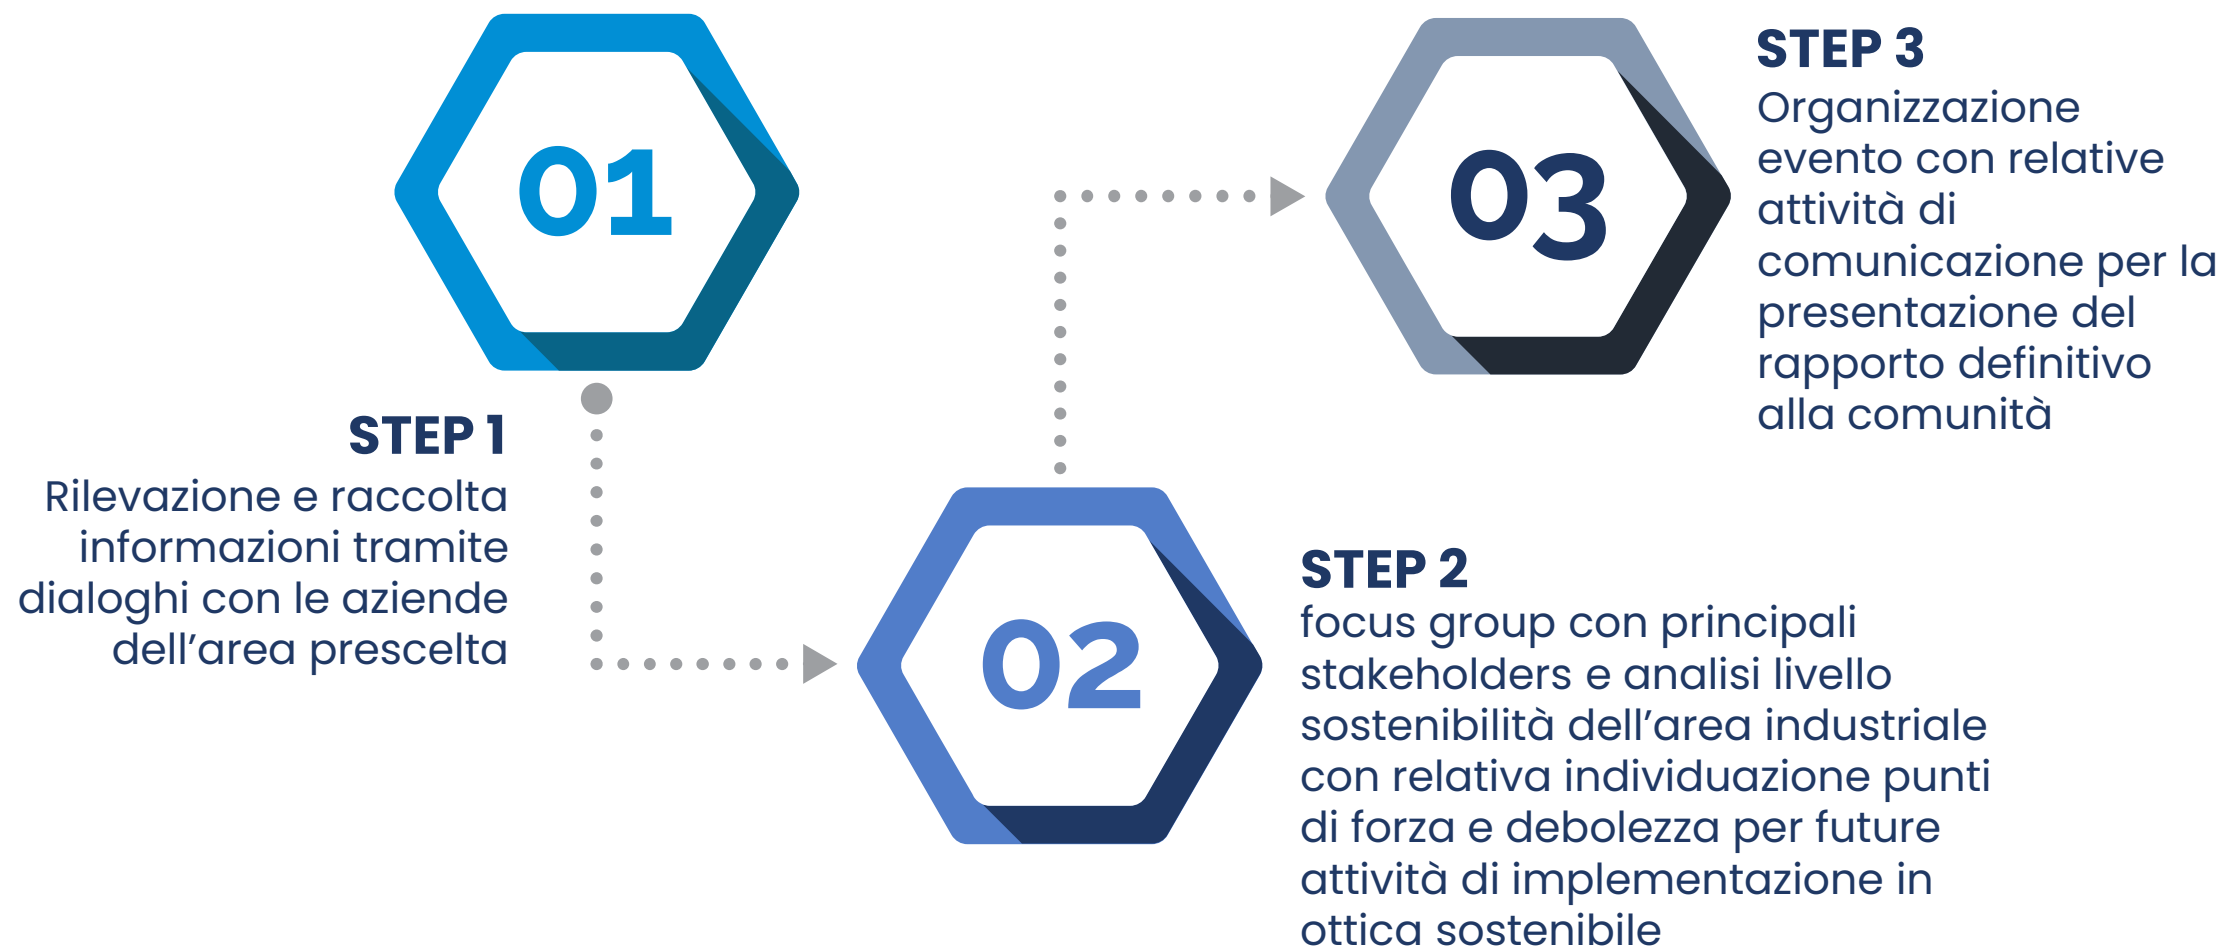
01

STEP 1
Rilevazione e raccolta informazioni tramite dialoghi con le aziende dell’area prescelta

02

STEP 2
focus group con principali stakeholders e analisi livello sostenibilità dell’area industriale con relativa individuazione punti di forza e debolezza per future attività di implementazione in ottica sostenibile

03

STEP 3
Organizzazione evento con relative attività di comunicazione per la presentazione del rapporto definitivo alla comunità